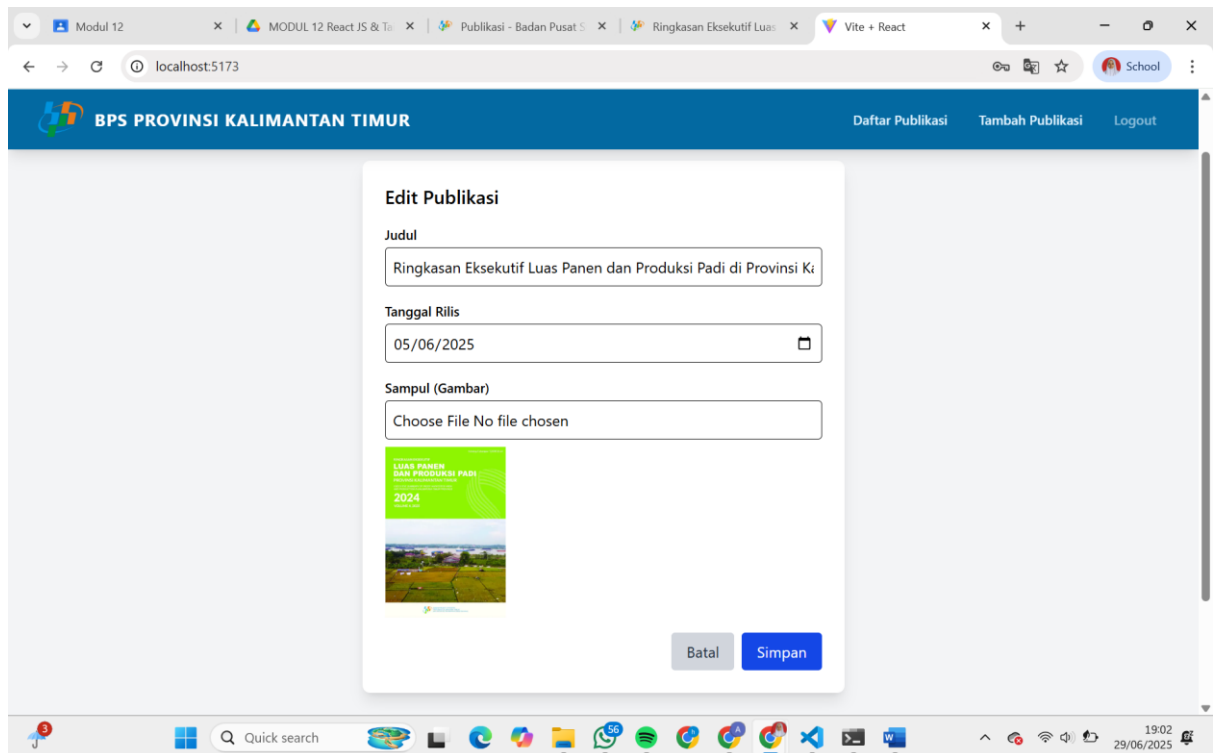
Modul 12
MODUL 12 React JS & Ta
Publikasi - Badan Pusat S
Ringkasan Eksekutif Luas
Vite + React

localhost:5173

School

BPS PROVINSI KALIMANTAN TIMUR

Daftar Publikasi
Tambah Publikasi
Logout

Edit Publikasi

Judul

Ringkasan Eksekutif Luas Panen dan Produksi Padi di Provinsi Ka

Tanggal Rilis

05/06/2025

Sampul (Gambar)

Choose File No file chosen

LUAS PANEN DAN PRODUKSI PADI

2024

Batal
Simpan

3
Quick search
56
19:02
29/06/2025